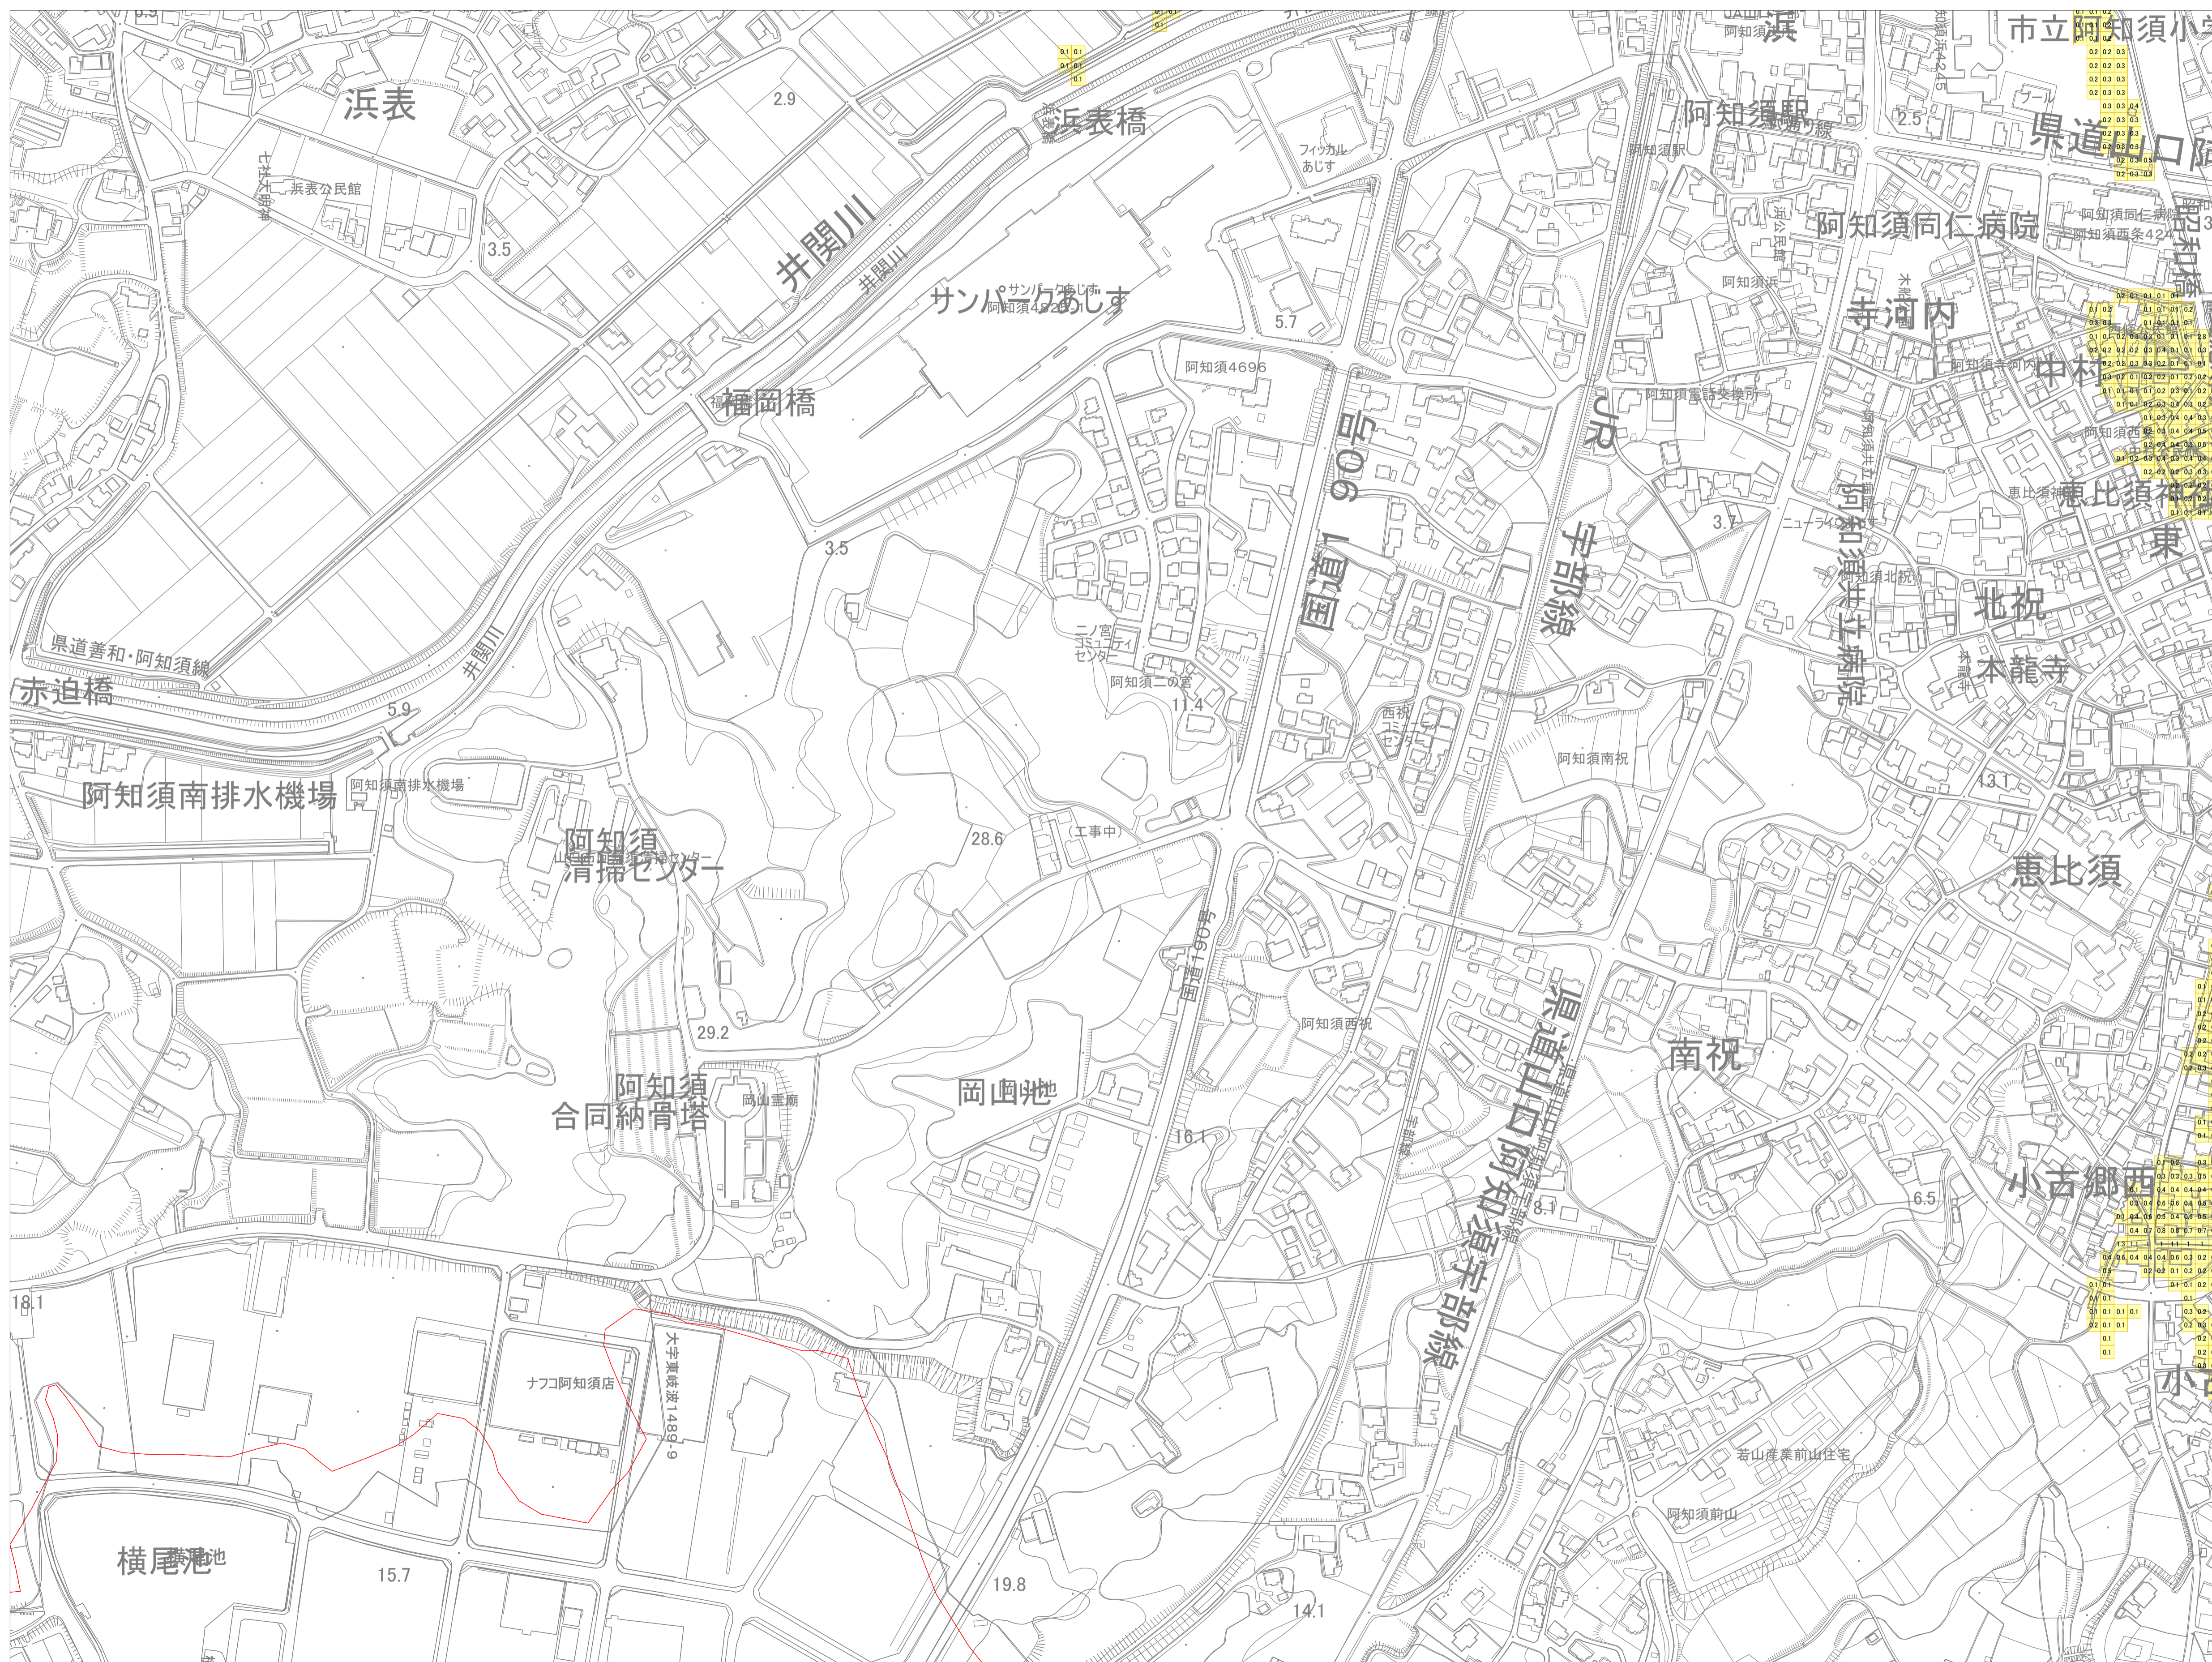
浜表
2.9
浜表橋
浜表公民館
3.5
井関川
井関川
サンパークあじす
阿知須4520-1
5.7
福岡橋
阿知須4696
3.5
県道善和・阿知須線
赤迫橋
5.9
井関川
阿知須南排水機場
阿知須南排水機場
阿知須
清掃センター
28.6
（工事中）
二ノ宮コミュニティセンター
阿知須二の宮
11.4
国道190号
国道190号
29.2
阿知須
合同納骨塔
岡山霊廟
岡山池
16.1
18.1
ナフコ阿知須店
大字東岐波1489-9
横尾池
15.7
19.8
14.1
阿知須駅
阿知須駅
フィッカル あじす
2.5
県道山口阿
市立阿知須小
阿知須同仁病院
阿知須同仁病院
阿知須西条424
阿知須浜
寺河内
阿知須寺河内
中村
阿知須電話交換所
JR宇部線
3.7
恵比須神社
阿知須共立病院
阿知須北祝
北祝
本龍寺
東
阿知須南祝
13.1
恵比須
西祝コミュニティセンター
阿知須西祝
県道山口阿知須宇部線
南祝
小古郷西
6.5
8.1
若山産業前山住宅
阿知須前山
小